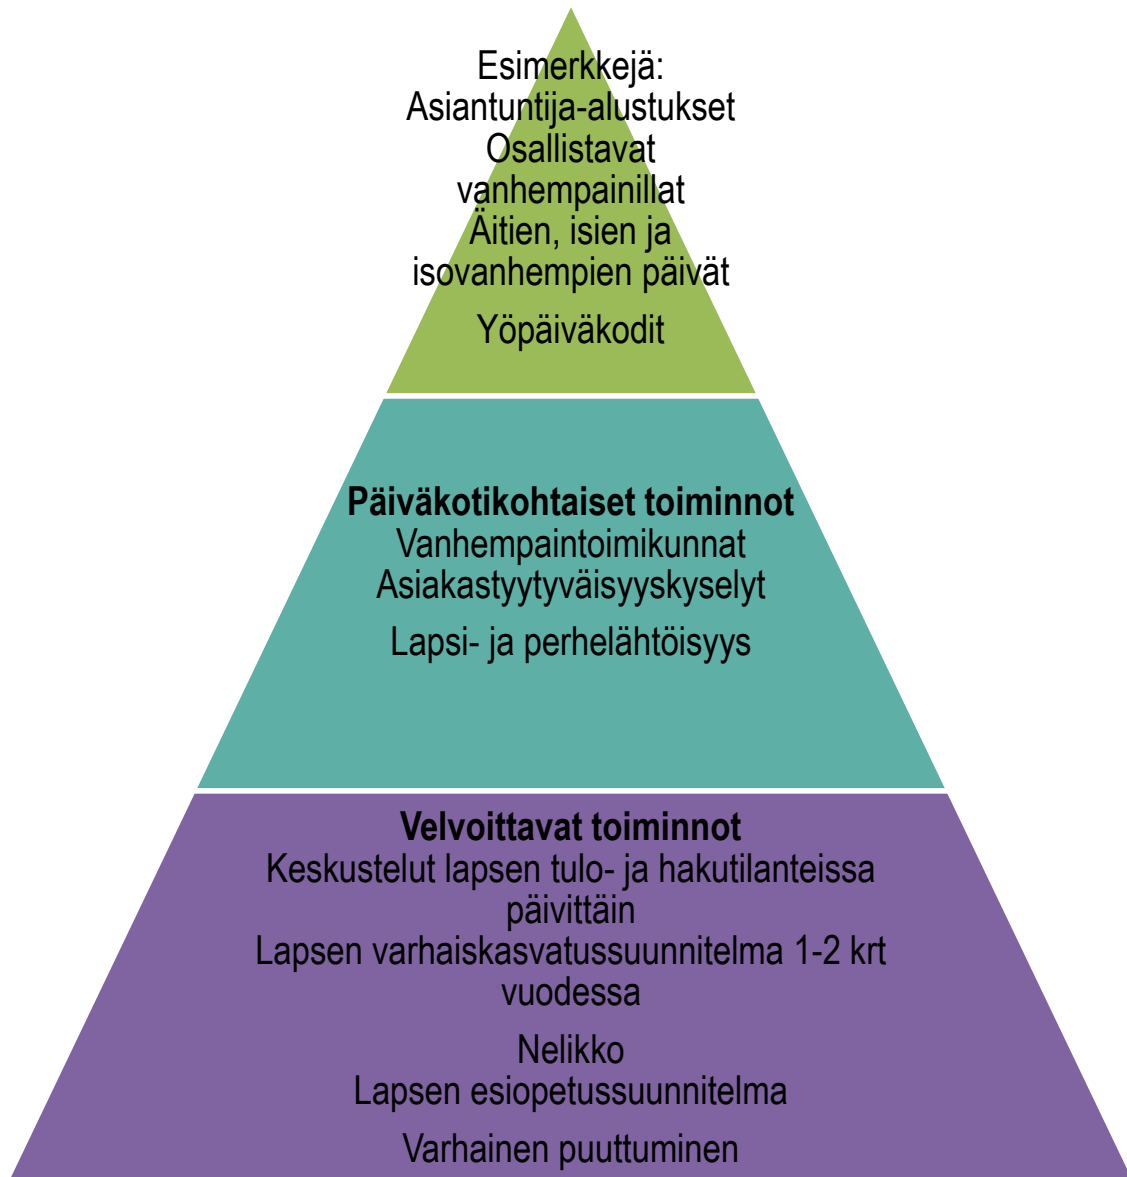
Esimerkkejä:
Asiantuntija-alustukset
Osallistavat vanhempainillat
Äitien, isien ja isovanhempien päivät

Yöpäiväkodit

**Päiväkotikohtaiset toiminnot**
Vanhempaintoimikunnat
Asiakastyytyväisyyskyselyt

Lapsi- ja perhelähtöisyys

**Velvoittavat toiminnot**
Keskustelut lapsen tulo- ja hakutilanteissa päivittäin
Lapsen varhaiskasvatussuunnitelma 1-2 krt vuodessa

Nelikko
Lapsen esiopetussuunnitelma

Varhainen puuttuminen